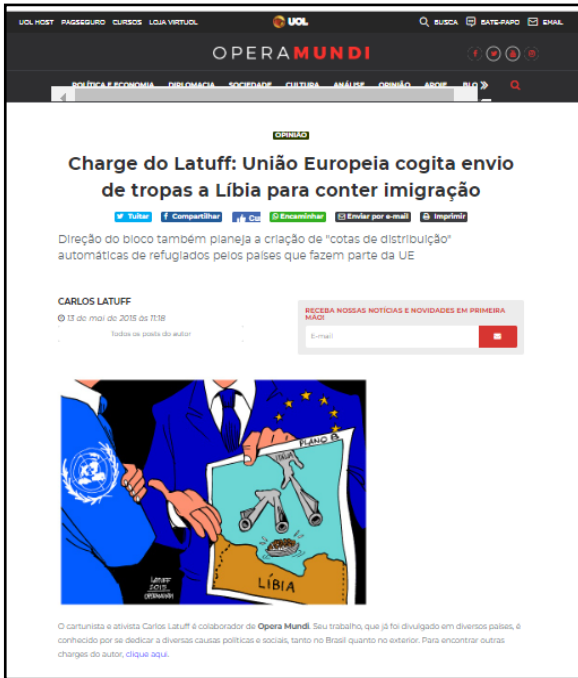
UOL HOST PAGSEGURO CURSOS LOJA VIRTUAL UOL BUSCA BATE-PAPO EMAIL

OPERAMUNDI

POLÍTICA E ECONOMIA DIPLOMACIA SOCIEDADE CULTURA ANÁLISE OPINIÃO ARQUIVO BLO

OPINIÃO

Charge do Latuff: União Europeia cogita envio de tropas a Líbia para conter imigração

Tuitar Compartilhar Cu Encaminhar Enviar por e-mail Imprimir

Direção do bloco também planeja a criação de "cotas de distribuição" automáticas de refugiados pelos países que fazem parte da UE

CARLOS LATUFF
13 de mai de 2015 às 11:18
Todos os posts do autor

RECEBA NOSSAS NOTÍCIAS E NOVIDADES EM PRIMEIRA MÃO!
E-mail

PLANO B
ITÁLIA
LÍBIA
LATUFF 2015 OPERAMUNDI

O cartunista e ativista Carlos Latuff é colaborador de Opera Mundi. Seu trabalho, que já foi divulgado em diversos países, é conhecido por se dedicar a diversas causas políticas e sociais, tanto no Brasil quanto no exterior. Para encontrar outras charges do autor, clique aqui.